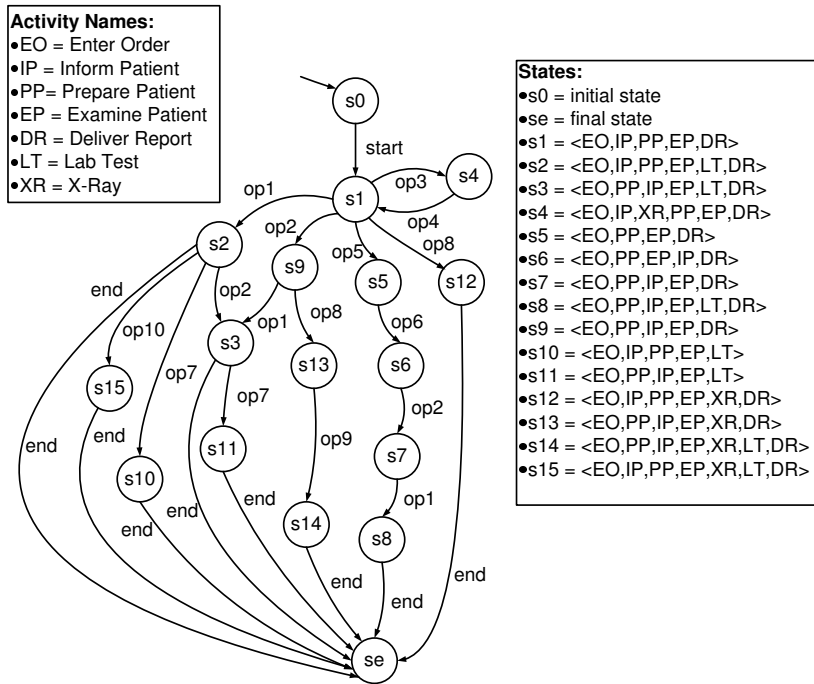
Activity Names:
•EO = Enter Order
•IP = Inform Patient
•PP= Prepare Patient
•EP = Examine Patient
•DR = Deliver Report
•LT = Lab Test
•XR = X-Ray

States:
•s0 = initial state
•se = final state
•s1 = <EO,IP,PP,EP,DR>
•s2 = <EO,IP,PP,EP,LT,DR>
•s3 = <EO,PP,IP,EP,LT,DR>
•s4 = <EO,IP,XR,PP,EP,DR>
•s5 = <EO,PP,EP,DR>
•s6 = <EO,PP,EP,IP,DR>
•s7 = <EO,PP,IP,EP,DR>
•s8 = <EO,PP,IP,EP,LT,DR>
•s9 = <EO,PP,IP,EP,DR>
•s10 = <EO,IP,PP,EP,LT>
•s11 = <EO,PP,IP,EP,LT>
•s12 = <EO,IP,PP,EP,XR,DR>
•s13 = <EO,PP,IP,EP,XR,DR>
•s14 = <EO,PP,IP,EP,XR,LT,DR>
•s15 = <EO,IP,PP,EP,XR,LT,DR>

s0
start
s1
op3
s4
op4
op1
op2
op5
op8
s2
s9
s5
s12
end
op2
op8
op6
op10
op1
s3
s13
s6
s15
op7
op7
op2
end
s11
op9
s7
s10
end
op1
end
end
s14
s8
end
end
end
end
se